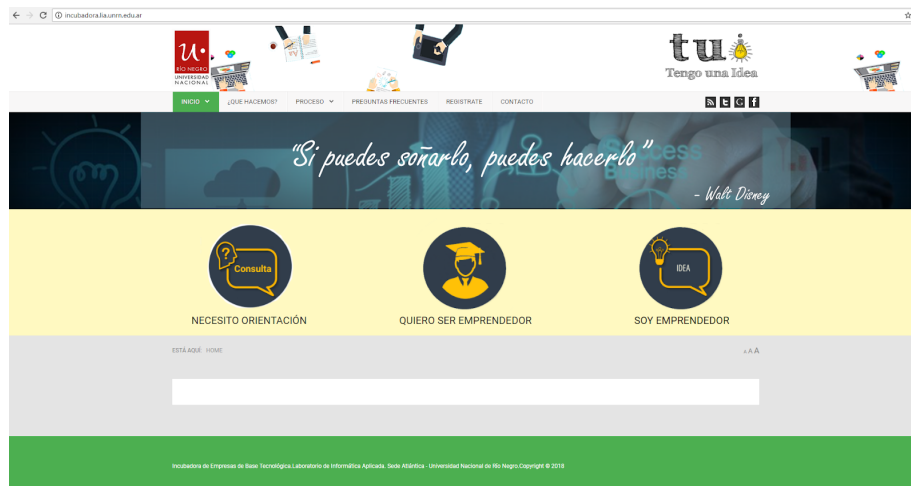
incubadora.lia.unrn.edu.ar

U· RÍO NEGRO UNIVERSIDAD NACIONAL

tui
Tengo una Idea

INICIO ¿QUE HACEMOS? PROCESO PREGUNTAS FRECUENTES REGISTRATE CONTACTO

"Si puedes soñarlo, puedes hacerlo"
- Walt Disney

Consulta
NECESITO ORIENTACIÓN

QUIERO SER EMPRENDEDOR

IDEA
SOY EMPRENDEDOR

ESTÁ AQUÍ: HOME

A A A

Incubadora de Empresas de Base Tecnológica.Laboratorio de Informática Aplicada. Sede Atlántica - Universidad Nacional de Río Negro.Copyright © 2018